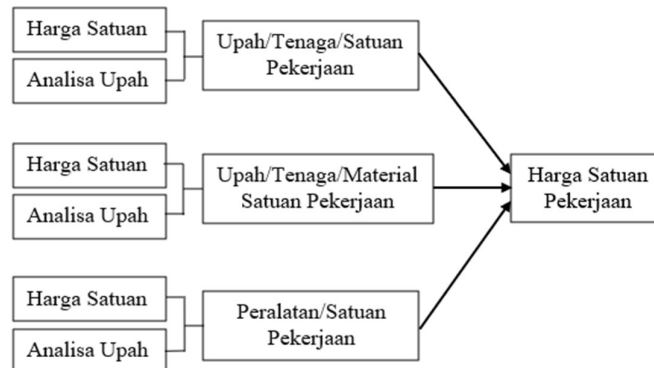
Harga Satuan

Analisa Upah

Upah/Tenaga/Satuan Pekerjaan

Harga Satuan

Analisa Upah

Upah/Tenaga/Material Satuan Pekerjaan

Harga Satuan

Analisa Upah

Peralatan/Satuan Pekerjaan

Harga Satuan Pekerjaan